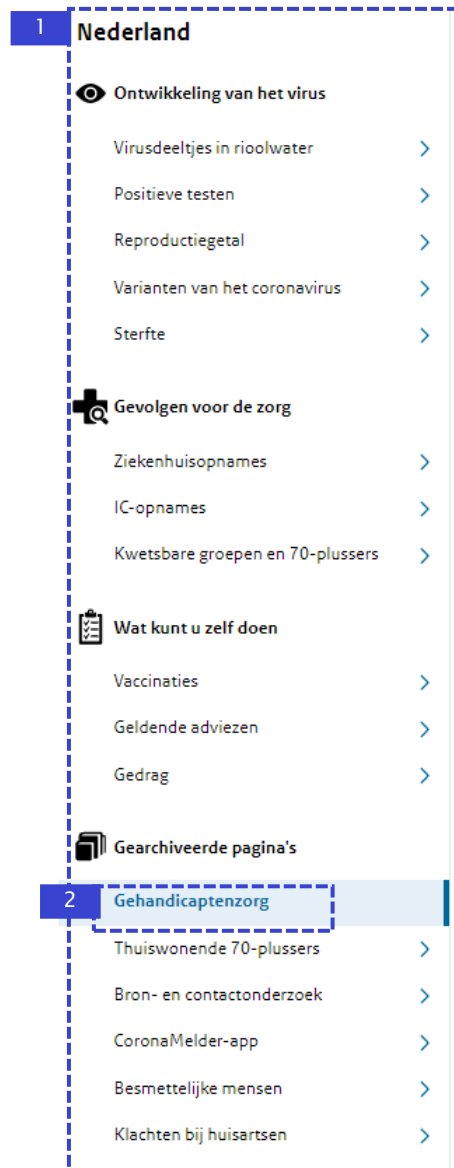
1

Nederland

Ontwikkeling van het virus

Virusdeeltjes in rioolwater

Positieve testen

Reproductiegetal

Varianten van het coronavirus

Sterfte

Gevolgen voor de zorg

Ziekenhuisopnames

IC-opnames

Kwetsbare groepen en 70-plussers

Wat kunt u zelf doen

Vaccinaties

Geldende adviezen

Gedrag

Gearchiveerde pagina's

2

Gehandicaptenzorg

Thuiswonende 70-plussers

Bron- en contactonderzoek

CoronaMelder-app

Besmettelijke mensen

Klachten bij huisartsen